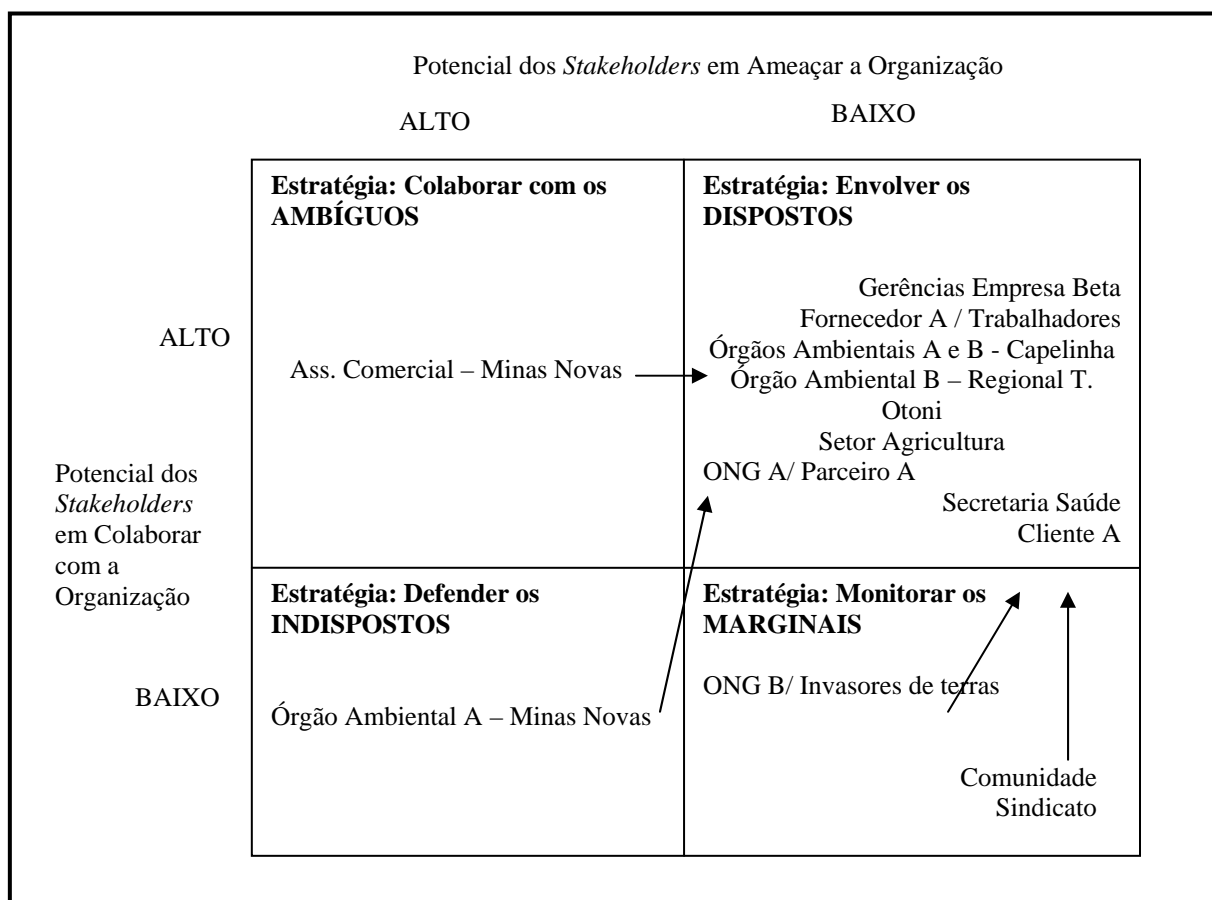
Potencial dos *Stakeholders* em Ameaçar a Organização

ALTO

BAIXO

ALTO

Potencial dos *Stakeholders* em Colaborar com a Organização

BAIXO

**Estratégia: Colaborar com os AMBÍGUOS**

Ass. Comercial – Minas Novas

**Estratégia: Envolver os DISPOSTOS**

Gerências Empresa Beta
Fornecedor A / Trabalhadores
Órgãos Ambientais A e B - Capelinha
Órgão Ambiental B – Regional T. Otoni
Setor Agricultura
ONG A/ Parceiro A
Secretaria Saúde
Cliente A

**Estratégia: Defender os INDISPOSTOS**

Órgão Ambiental A – Minas Novas

**Estratégia: Monitorar os MARGINAIS**

ONG B/ Invasores de terras

Comunidade
Sindicato